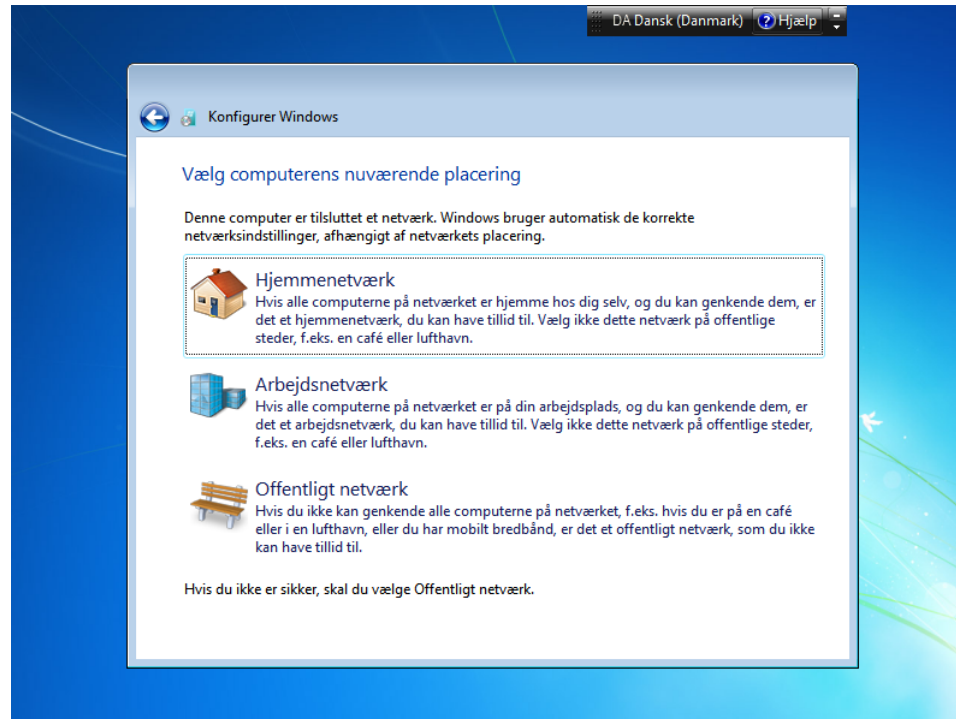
DA Dansk (Danmark) Hjælp

Konfigurer Windows

Vælg computerens nuværende placering

Denne computer er tilsluttet et netværk. Windows bruger automatisk de korrekte netværksindstillinger, afhængigt af netværkets placering.

Hjemmenetværk
Hvis alle computerne på netværket er hjemme hos dig selv, og du kan genkende dem, er det et hjemmenetværk, du kan have tillid til. Vælg ikke dette netværk på offentlige steder, f.eks. en café eller lufthavn.

Arbejdsnetværk
Hvis alle computerne på netværket er på din arbejdsplads, og du kan genkende dem, er det et arbejdsnetværk, du kan have tillid til. Vælg ikke dette netværk på offentlige steder, f.eks. en café eller lufthavn.

Offentligt netværk
Hvis du ikke kan genkende alle computerne på netværket, f.eks. hvis du er på en café eller i en lufthavn, eller du har mobilt bredbånd, er det et offentligt netværk, som du ikke kan have tillid til.

Hvis du ikke er sikker, skal du vælge Offentligt netværk.